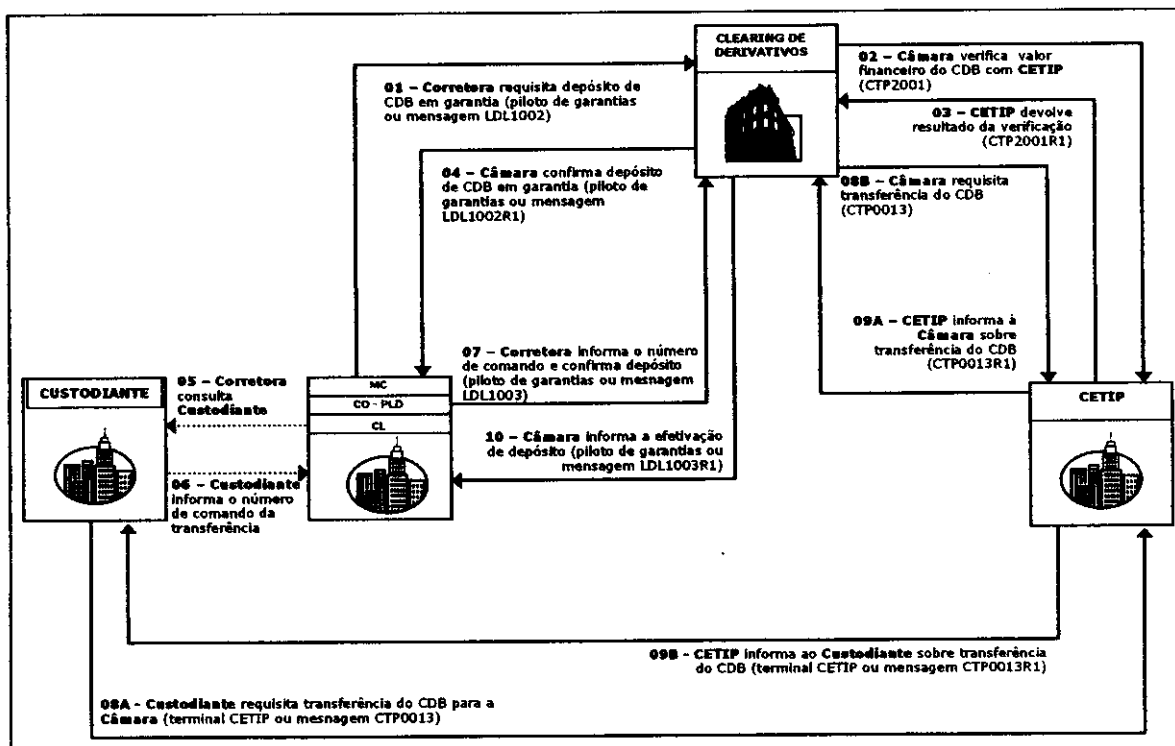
CLEARING DE DERIVATIVOS

01 – Corretora requisita depósito de CDB em garantia (piloto de garantias ou mensagem LDL1002)

02 – Câmara verifica valor financeiro do CDB com CETIP (CTP2001)

03 – CETIP devolve resultado da verificação (CTP2001R1)

04 – Câmara confirma depósito de CDB em garantia (piloto de garantias ou mensagem LDL1002R1)

08B – Câmara requisita transferência do CDB (CTP0013)

09A – CETIP informa à Câmara sobre transferência do CDB (CTP0013R1)

07 – Corretora informa o número de comando e confirma depósito (piloto de garantias ou mesnagem LDL1003)

CUSTODIANTE

05 – Corretora consulta Custodiante

MC

CO - PLD

CL

CETIP

10 – Câmara informa a efetivação de depósito (piloto de garantias ou mensagem LDL1003R1)

06 – Custodiante informa o número de comando da transferência

09B - CETIP informa ao Custodiante sobre transferência do CDB (terminal CETIP ou mensagem CTP0013R1)

08A - Custodiante requisita transferência do CDB para a Câmara (terminal CETIP ou mesnagem CTP0013)